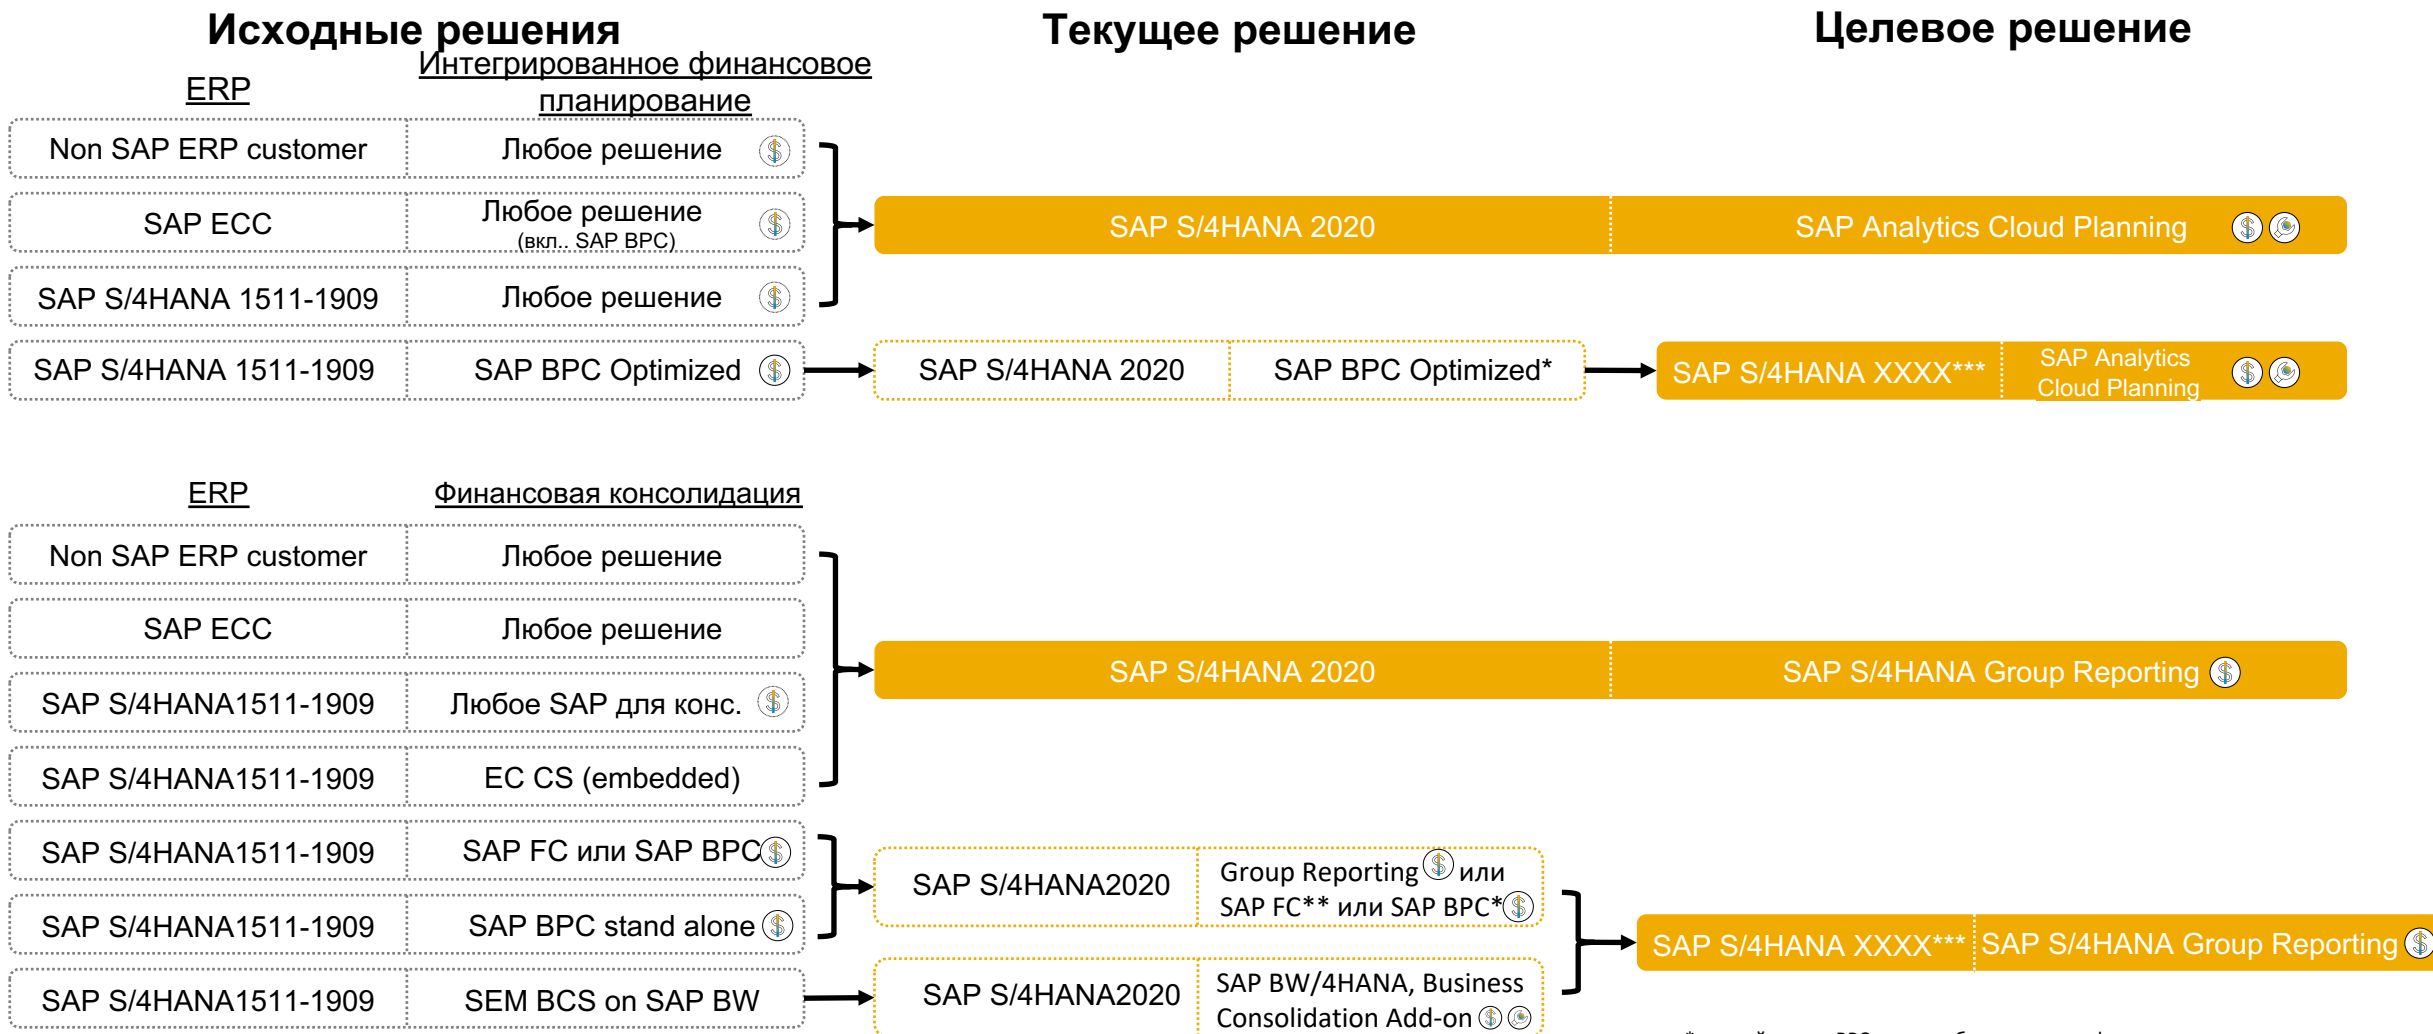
Исходные решения

Текущее решение

Целевое решение

ERP

Интегрированное финансовое планирование

| | |
|---|---|
| Non SAP ERP customer | Любое решение |
| SAP ECC | Любое решение (вкл.. SAP BPC) |
| SAP S/4HANA 1511-1909 | Любое решение |
| SAP S/4HANA 1511-1909 | SAP BPC Optimized |

SAP S/4HANA 2020

SAP Analytics Cloud Planning

SAP S/4HANA 2020

SAP BPC Optimized*

SAP S/4HANA XXXX***

SAP Analytics Cloud Planning

ERP

Финансовая консолидация

| | |
|---|---|
| Non SAP ERP customer | Любое решение |
| SAP ECC | Любое решение |
| SAP S/4HANA1511-1909 | Любое SAP для конс. |
| SAP S/4HANA1511-1909 | EC CS (embedded) |
| SAP S/4HANA1511-1909 | SAP FC или SAP BPC |
| SAP S/4HANA1511-1909 | SAP BPC stand alone |
| SAP S/4HANA1511-1909 | SEM BCS on SAP BW |

SAP S/4HANA 2020

SAP S/4HANA Group Reporting

SAP S/4HANA2020

Group Reporting или SAP FC** или SAP BPC*

SAP S/4HANA2020

SAP BW/4HANA, Business Consolidation Add-on

SAP S/4HANA XXXX***

SAP S/4HANA Group Reporting